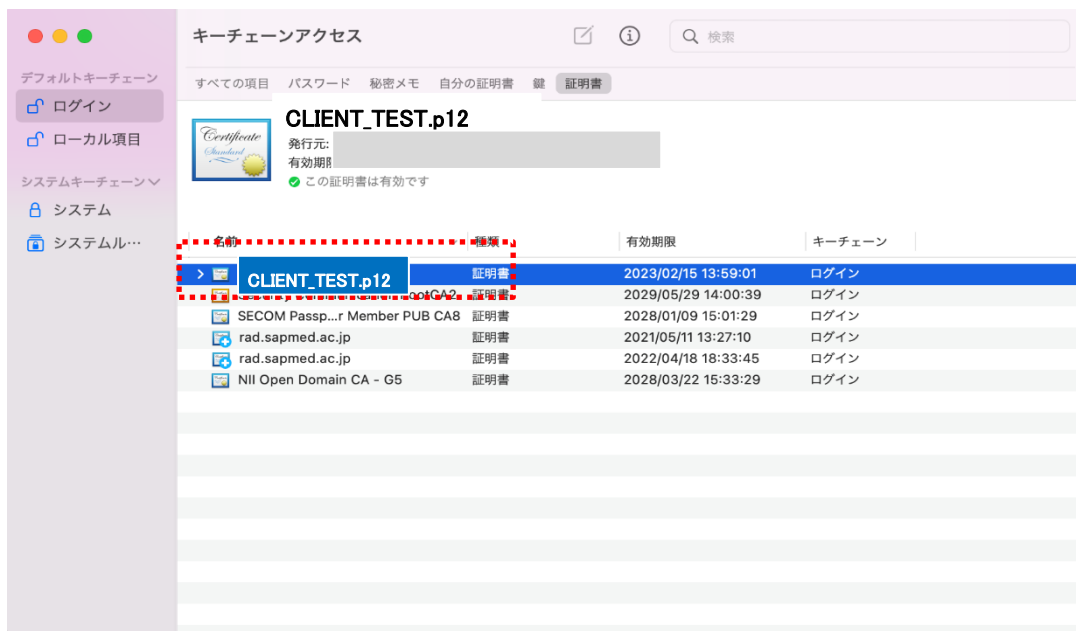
キーチェーンアクセス

検索

デフォルトキーチェーン
ログイン
ローカル項目
システムキーチェーン
システム
システムル…

すべての項目 パスワード 秘密メモ 自分の証明書 鍵 証明書

Certificate Standard

CLIENT_TEST.p12
発行元:
有効期限
この証明書は有効です

| 名前 | 種類 | 有効期限 | キーチェーン |
|---|---|---|---|
| CLIENT_TEST.p12 | 証明書 | 2023/02/15 13:59:01 | ログイン |
| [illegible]ootCA2 | 証明書 | 2029/05/29 14:00:39 | ログイン |
| SECOM Passp...r Member PUB CA8 | 証明書 | 2028/01/09 15:01:29 | ログイン |
| rad.sapmed.ac.jp | 証明書 | 2021/05/11 13:27:10 | ログイン |
| rad.sapmed.ac.jp | 証明書 | 2022/04/18 18:33:45 | ログイン |
| NII Open Domain CA - G5 | 証明書 | 2028/03/22 15:33:29 | ログイン |